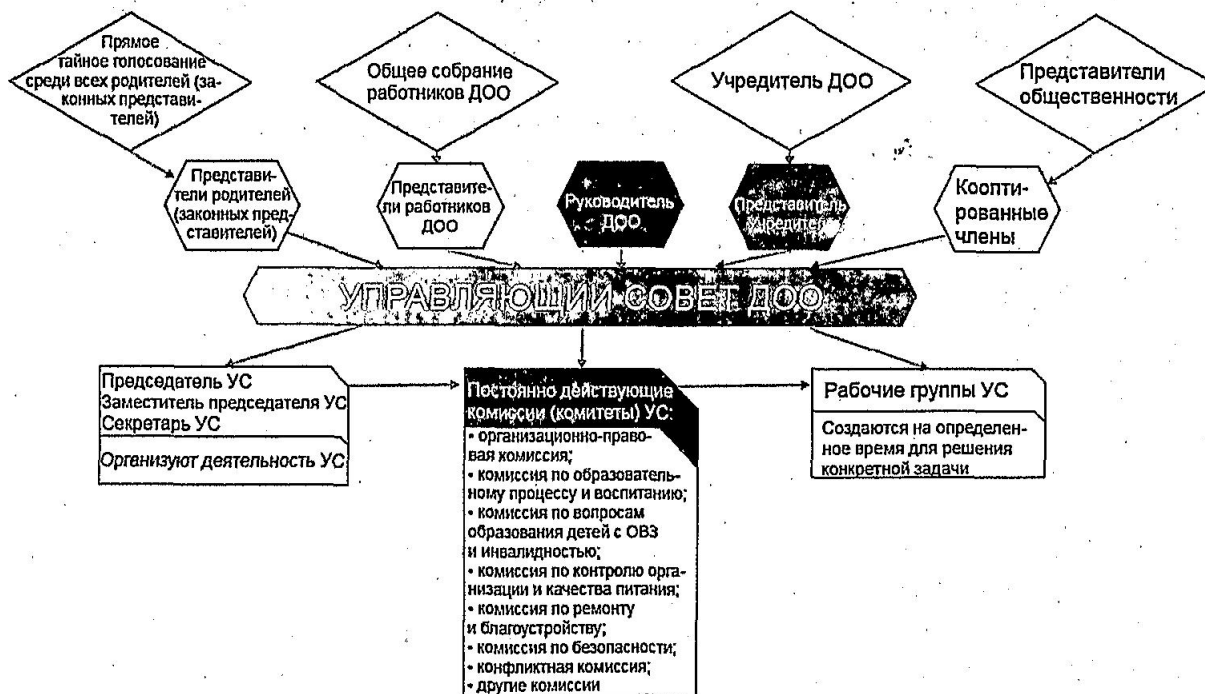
Прямое тайное голосование среди всех родителей (законных представителей)

Общее собрание работников ДОО

Учредитель ДОО

Представители общественности

Представители родителей (законных представителей)

Представители работников ДОО

Руководитель ДОО

Представитель Учредителя

Кооптированные члены

УПРАВЛЯЮЩИЙ СОВЕТ ДОО

Председатель УС
Заместитель председателя УС
Секретарь УС

Организуют деятельность УС

Постоянно действующие комиссии (комитеты) УС:
• организационно-правовая комиссия;
• комиссия по образовательному процессу и воспитанию;
• комиссия по вопросам образования детей с ОВЗ и инвалидностью;
• комиссия по контролю организации и качества питания;
• комиссия по ремонту и благоустройству;
• комиссия по безопасности;
• конфликтная комиссия;
• другие комиссии

Рабочие группы УС

Создаются на определенное время для решения конкретной задачи